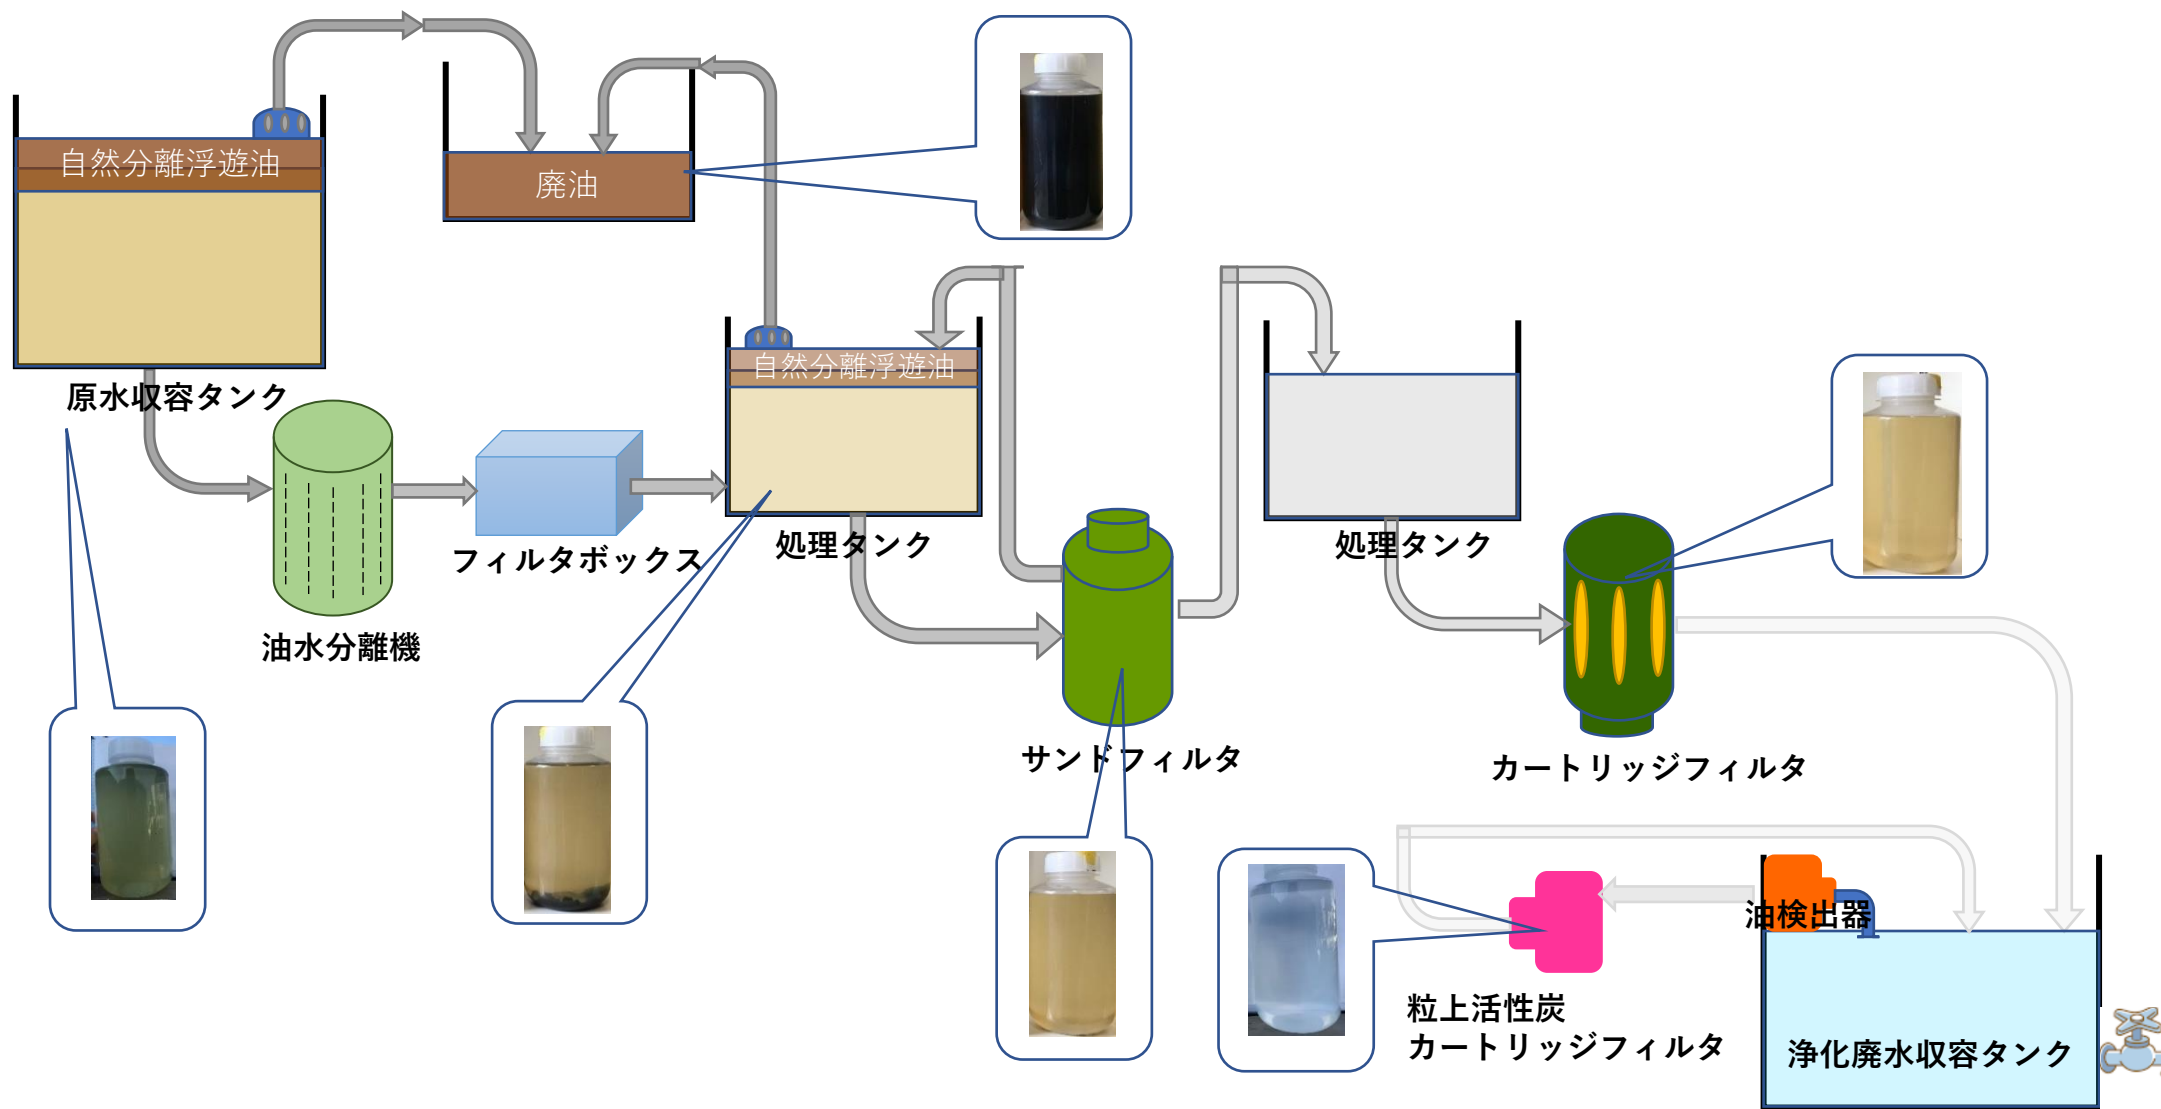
自然分離浮遊油

原水収容タンク

廃油

自然分離浮遊油

油水分離機

フィルタボックス

処理タンク

処理タンク

サンドフィルタ

カートリッジフィルタ

油検出器

粒上活性炭
カートリッジフィルタ

浄化廃水収容タンク